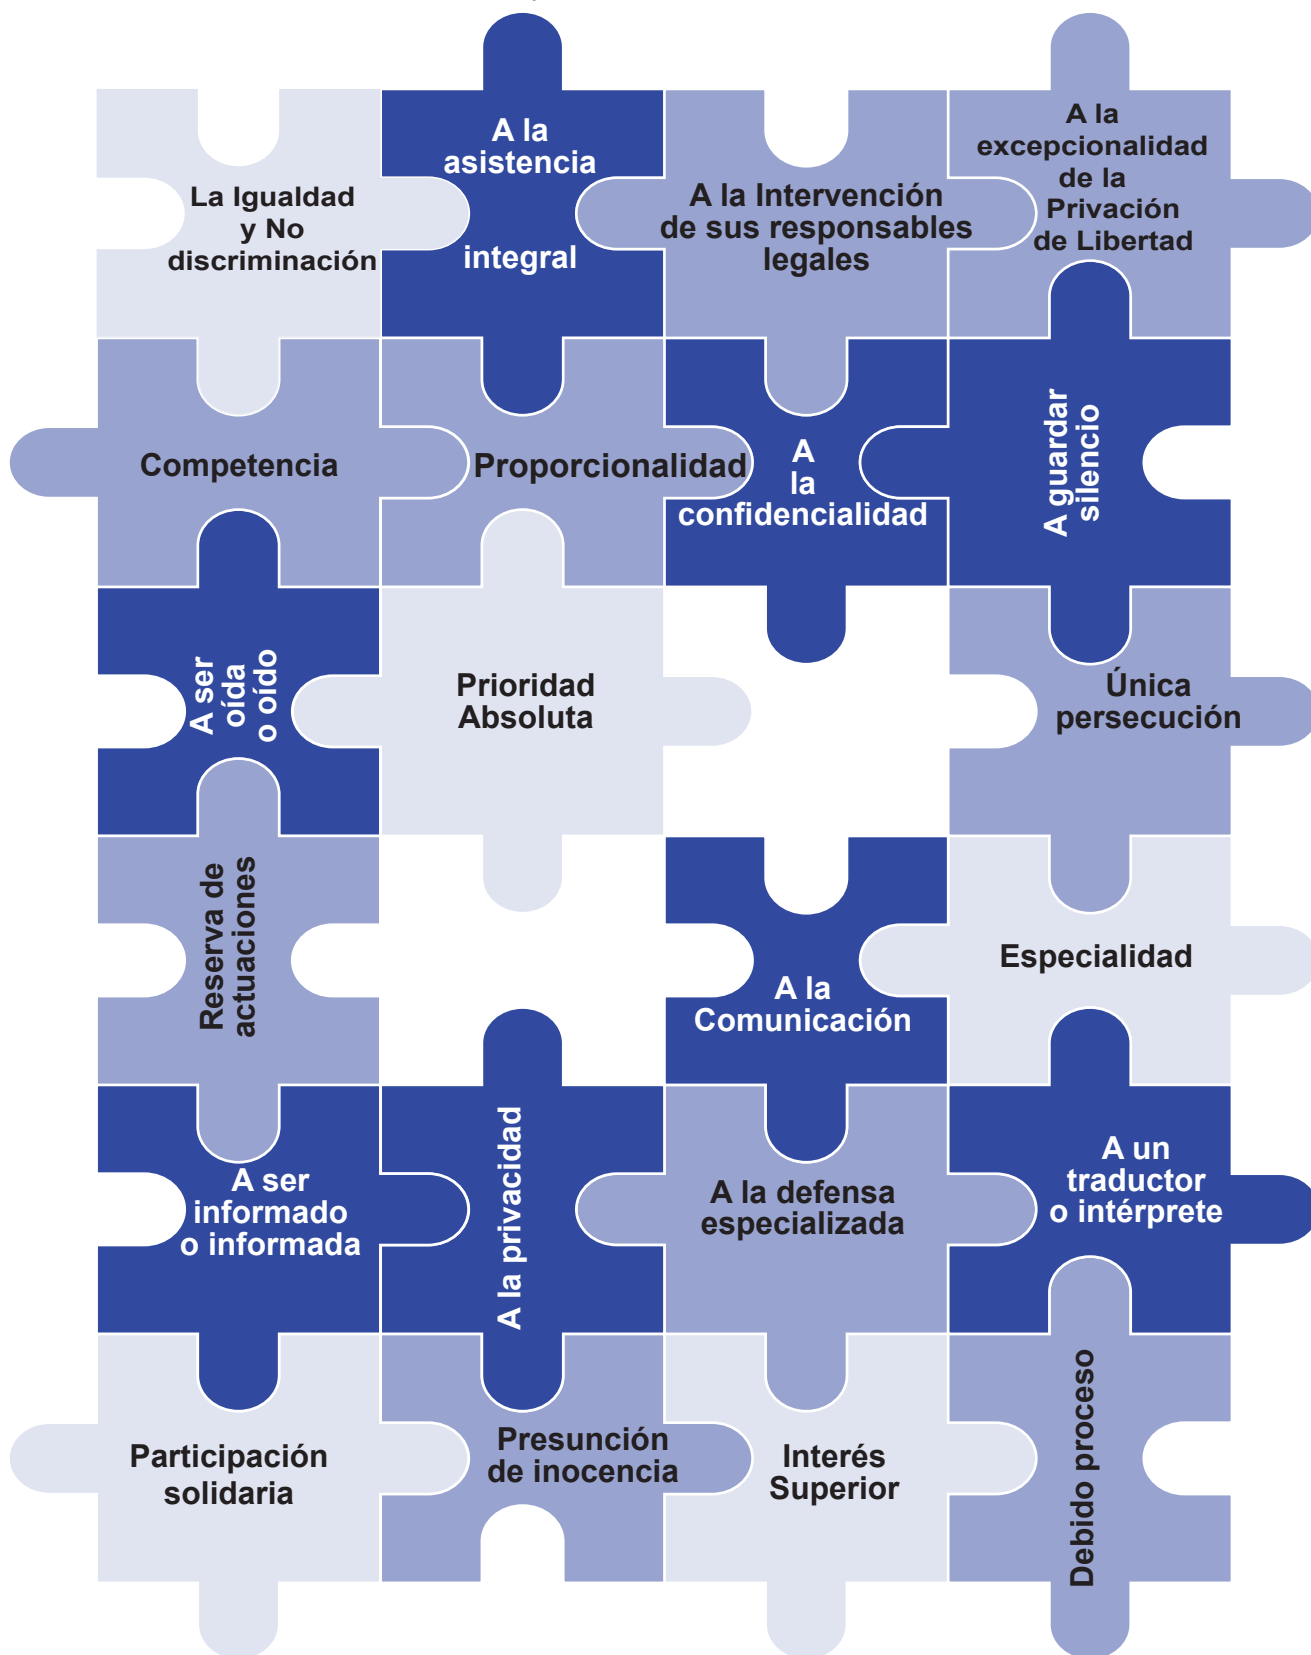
La Igualdad y No discriminación

A la asistencia integral

A la Intervención de sus responsables legales

A la excepcionalidad de la Privación de Libertad

Competencia

Proporcionalidad

A la confidencialidad

A guardar silencio

A ser oída o oído

Prioridad Absoluta

Única persecución

Reserva de actuaciones

A la Comunicación

Especialidad

A ser informado o informada

A la privacidad

A la defensa especializada

A un traductor o intérprete

Participación solidaria

Presunción de inocencia

Interés Superior

Debido proceso